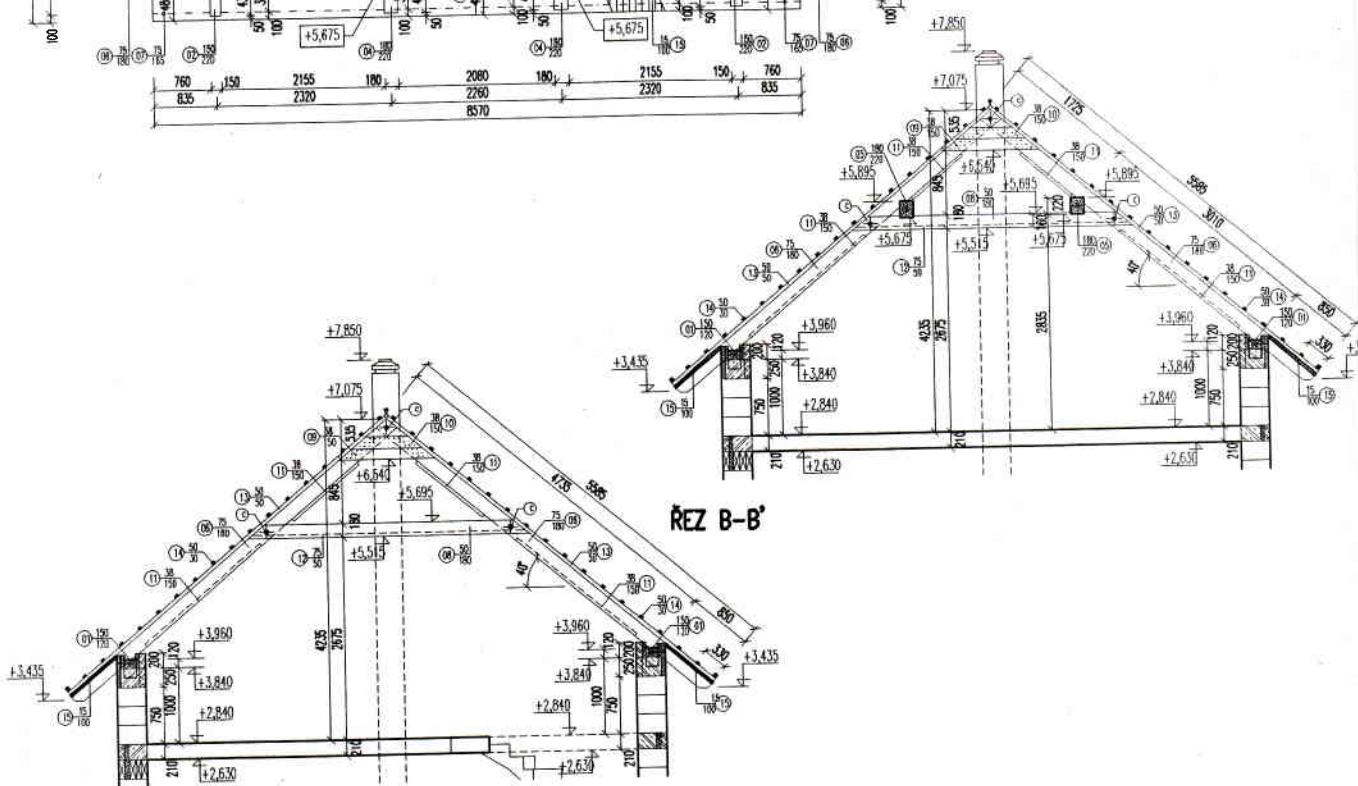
100
+5,675
+5,675
(08) $\frac{75}{180}$ (07) $\frac{75}{165}$ (02) $\frac{150}{220}$ (04) $\frac{180}{220}$ (04) $\frac{180}{220}$ $\frac{15}{100}$ (15) $\frac{150}{220}$ (02) $\frac{75}{165}$ (07) $\frac{75}{180}$ (08)
100
760 150 2155 180 2080 180 2155 150 760
835 2320 2260 2320 835
8570

+7,850
+7,075
1725
5585
5010
850
330
(09) $\frac{38}{150}$ (10)
(03) $\frac{180}{220}$ (11) $\frac{38}{150}$
+6,640
$\frac{38}{150}$ (11)
+5,895
(08) $\frac{50}{150}$
+5,695
+5,895
(11) $\frac{38}{150}$
$\frac{50}{30}$ (13)
(08) $\frac{75}{180}$
+5,675
+5,515
+5,675
$\frac{180}{220}$ (05)
$\frac{75}{180}$ (08)
(13) $\frac{50}{50}$
(12) $\frac{75}{50}$
45°
$\frac{38}{150}$ (11)
(14) $\frac{50}{30}$
$\frac{50}{30}$ (14)
(01) $\frac{150}{120}$
$\frac{150}{120}$ (01)
+3,960
+3,960
+3,435
+3,840
+3,840
(15) $\frac{15}{100}$
$\frac{15}{100}$ (15)
+2,840
+2,840
+2,630
+2,630
535 845 180 4235 2675 2835 120 250 750 1000 210 120 750 200 1000 750 210

+7,850
+7,075
(09) $\frac{38}{150}$ (10)
$\frac{38}{150}$ (11)
(11) $\frac{38}{150}$
+6,640
+5,695
4735
5585
(13) $\frac{50}{50}$
(08) $\frac{75}{180}$
$\frac{75}{180}$ (08)
ŘEZ B-B'
(14) $\frac{50}{30}$
(12) $\frac{75}{50}$
+5,515
(08) $\frac{50}{180}$
$\frac{50}{30}$ (13)
(11) $\frac{38}{150}$
45°
$\frac{38}{150}$ (11)
$\frac{50}{30}$ (14)
850
(01) $\frac{150}{120}$
+3,960
+3,960
$\frac{150}{120}$ (01)
+3,435
+3,435
+3,840
+3,840
330
(15) $\frac{15}{100}$
+2,840
+2,840
$\frac{15}{100}$ (15)
+2,630
+2,630
535 845 180 4235 2675 200 120 250 1000 750 210 120 750 200 1000 750 210